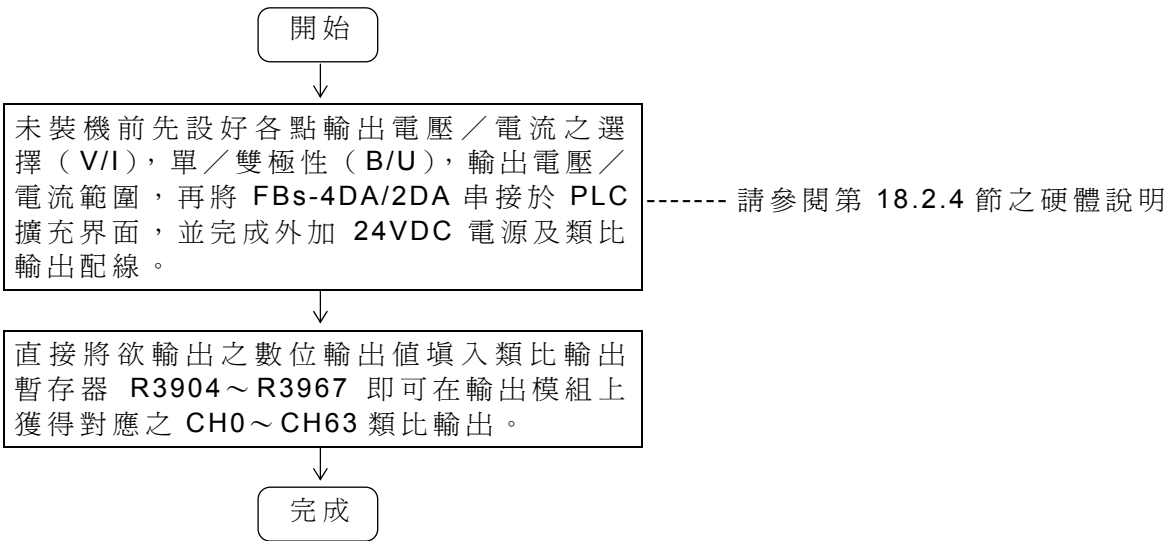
開始

未裝機前先設好各點輸出電壓／電流之選擇（V/I），單／雙極性（B/U），輸出電壓／電流範圍，再將 FBs-4DA/2DA 串接於 PLC 擴充界面，並完成外加 24VDC 電源及類比輸出配線。

------- 請參閱第 18.2.4 節之硬體說明

直接將欲輸出之數位輸出值填入類比輸出暫存器 R3904～R3967 即可在輸出模組上獲得對應之 CH0～CH63 類比輸出。

完成